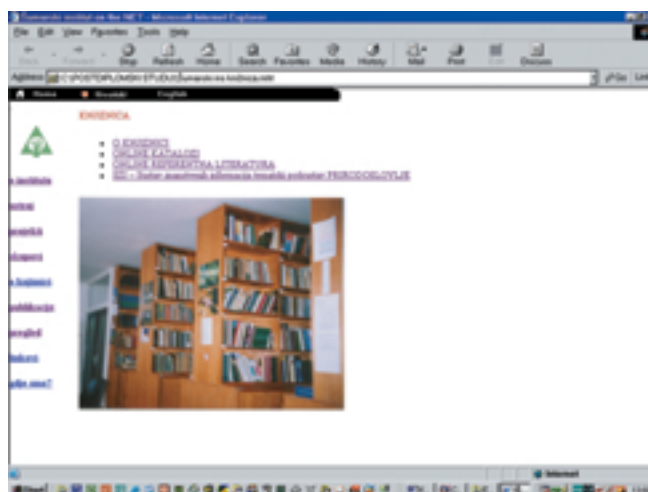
Gimnazija institut on the NET - Microsoft Internet Explorer

File Edit View Favorites Tools Help

Back Forward Stop Refresh Home Search Favorites Media History Mail Print Edit Discuss

Address C:\POSTDIPLOMSKI STUDIJ\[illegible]knjiznica.htm

Go

Home Novosti English

KNJIŽNICA

- O KNJIŽNICI
- ONLINE KATALOZI
- ONLINE REFERENTNA LITERATURA
- SIS – Sustav pronalaženja informacija tematskih područja PRIRODOSLOVLJE

o institutu
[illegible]
projekti
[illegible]
knjižnica
publikacije
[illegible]
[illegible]
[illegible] nas?

Internet

Start